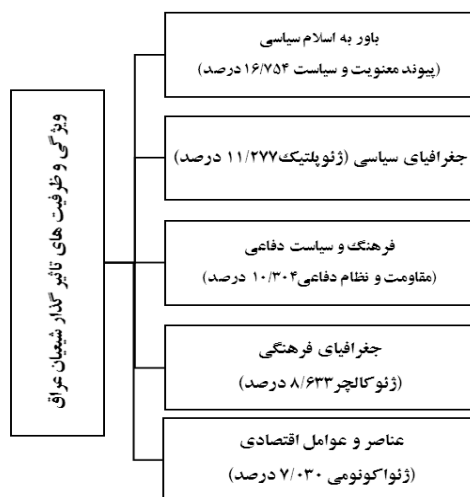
ویژگی و ظرفیت های تاثیر گذار شیعیان عراق

باور به اسلام سیاسی
(پیوند معنویت و سیاست ۱۶/۷۵۴ درصد)

جغرافیای سیاسی (ژئوپلتیک۱۱/۲۷۷ درصد)

فرهنگ و سیاست دفاعی
(مقاومت و نظام دفاعی۱۰/۳۰۴ درصد)

جغرافیای فرهنگی
(ژئوکالچر۸/۶۳۳ درصد)

عناصر و عوامل اقتصادی
(ژئواکونومی ۷/۰۳۰ درصد)